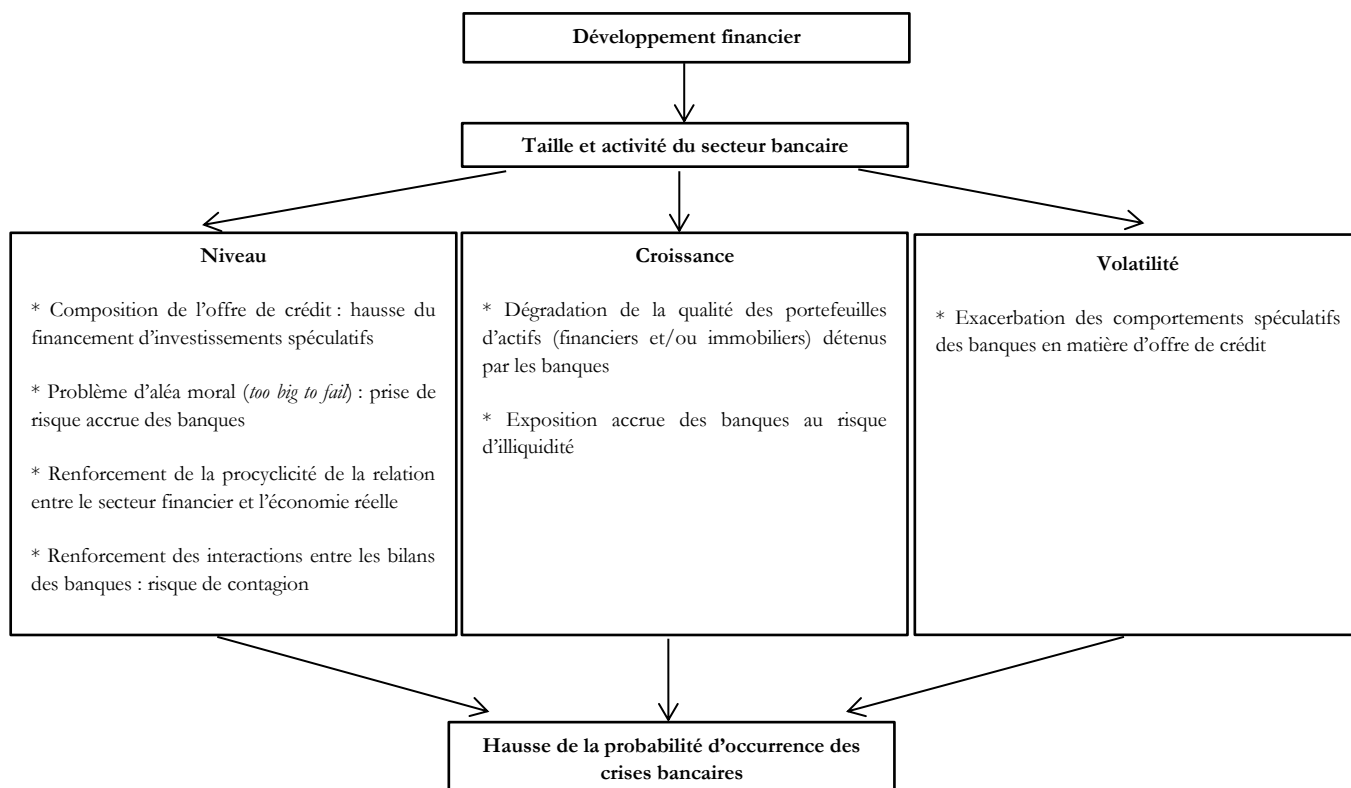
Développement financier

Taille et activité du secteur bancaire

Niveau

* Composition de l'offre de crédit : hausse du financement d'investissements spéculatifs

* Problème d'aléa moral (too big to fail) : prise de risque accrue des banques

* Renforcement de la procyclicité de la relation entre le secteur financier et l'économie réelle

* Renforcement des interactions entre les bilans des banques : risque de contagion

Croissance

* Dégradation de la qualité des portefeuilles d'actifs (financiers et/ou immobiliers) détenus par les banques

* Exposition accrue des banques au risque d'illiquidité

Volatilité

* Exacerbation des comportements spéculatifs des banques en matière d'offre de crédit

Hausse de la probabilité d'occurrence des crises bancaires